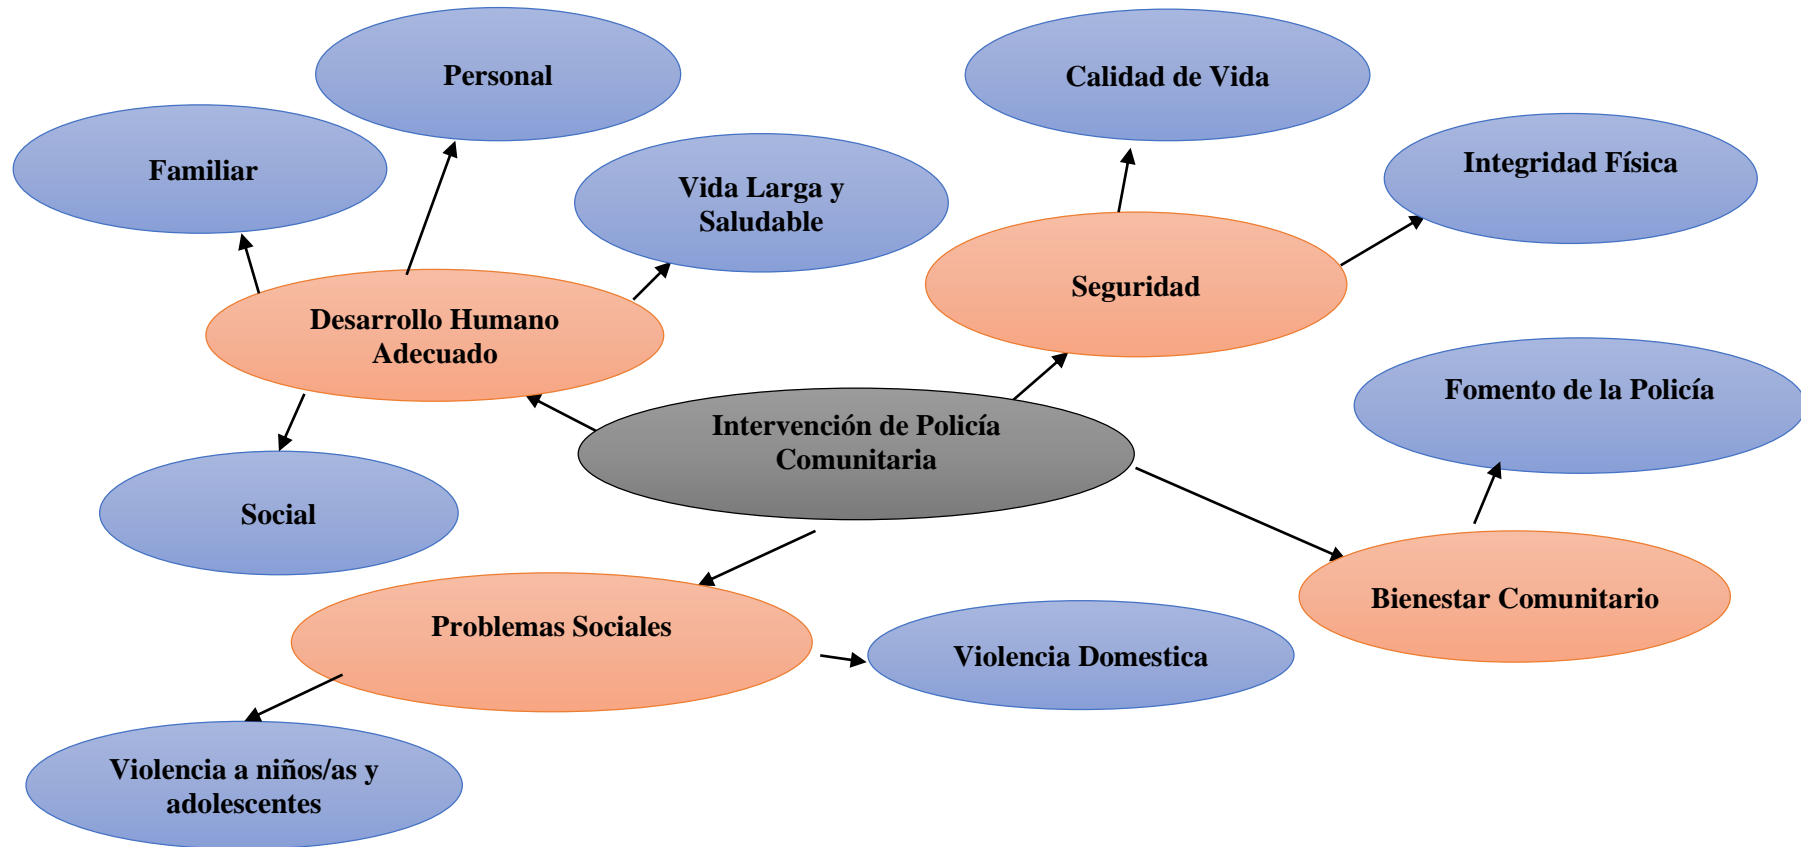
Personal

Calidad de Vida

Familiar

Vida Larga y Saludable

Integridad Física

Seguridad

Desarrollo Humano Adecuado

Fomento de la Policía

Intervención de Policía Comunitaria

Social

Bienestar Comunitario

Problemas Sociales

Violencia Domestica

Violencia a niños/as y adolescentes